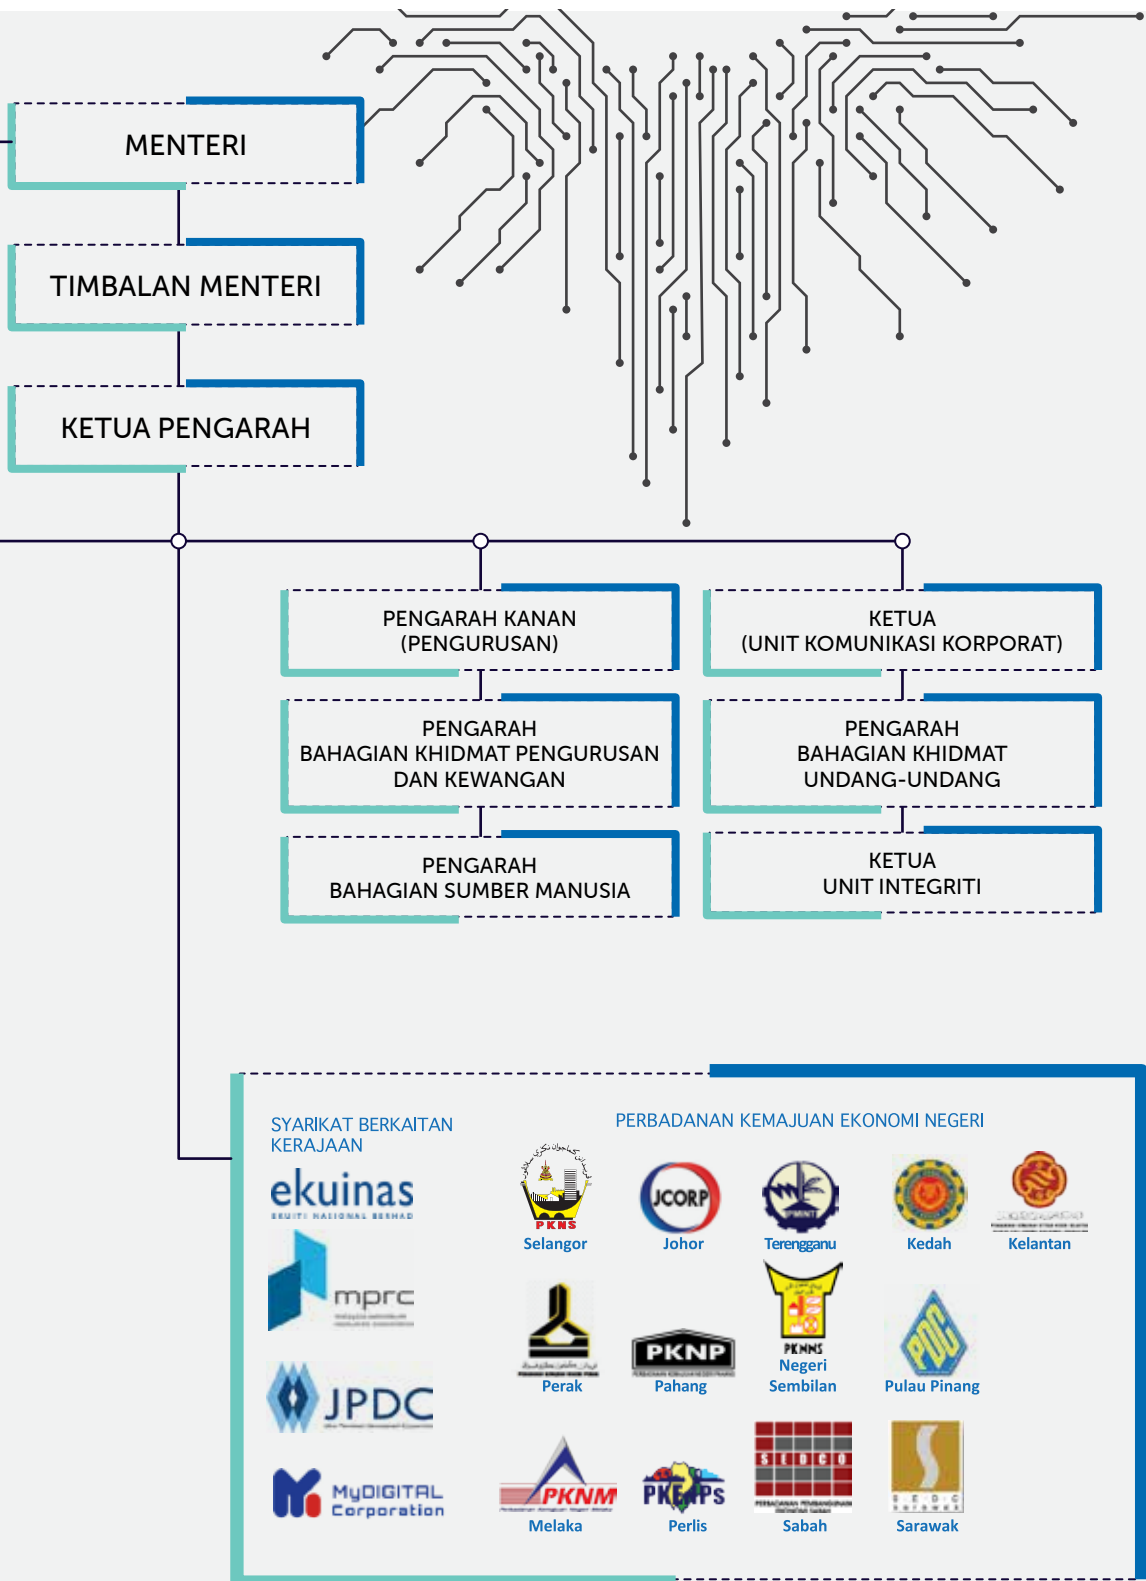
MENTERI

TIMBALAN MENTERI

KETUA PENGARAH

PENGARAH KANAN (PENGURUSAN)

KETUA (UNIT KOMUNIKASI KORPORAT)

PENGARAH BAHAGIAN KHIDMAT PENGURUSAN DAN KEWANGAN

PENGARAH BAHAGIAN KHIDMAT UNDANG-UNDANG

PENGARAH BAHAGIAN SUMBER MANUSIA

KETUA UNIT INTEGRITI

SYARIKAT BERKAITAN KERAJAAN

ekuinas
EKUITI NASIONAL BERHAD

mprc

JPDC

MyDIGITAL Corporation

PERBADANAN KEMAJUAN EKONOMI NEGERI

PKNS
Selangor

JCORP
Johor

Terengganu

Kedah

Kelantan

Perak

PKNP
Pahang

PKNNS
Negeri Sembilan

PDC
Pulau Pinang

PKNM
Melaka

PKENPS
Perlis

SEDCO
Sabah

SEDC
Sarawak